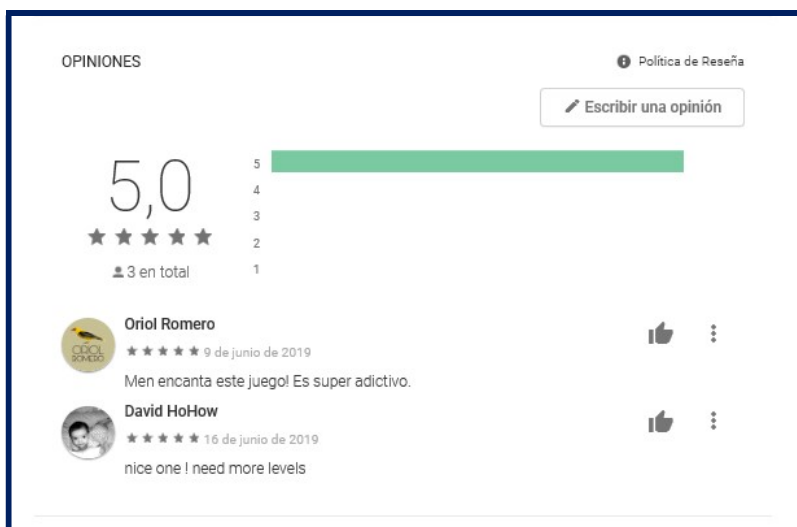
OPINIONES

Política de Reseña

Escribir una opinión

5,0

★★★★★

3 en total

5
4
3
2
1

ORIOL ROMERO

Oriol Romero

★★★★★ 9 de junio de 2019

Men encanta este juego! Es super adictivo.

David HoHow

★★★★★ 16 de junio de 2019

nice one ! need more levels